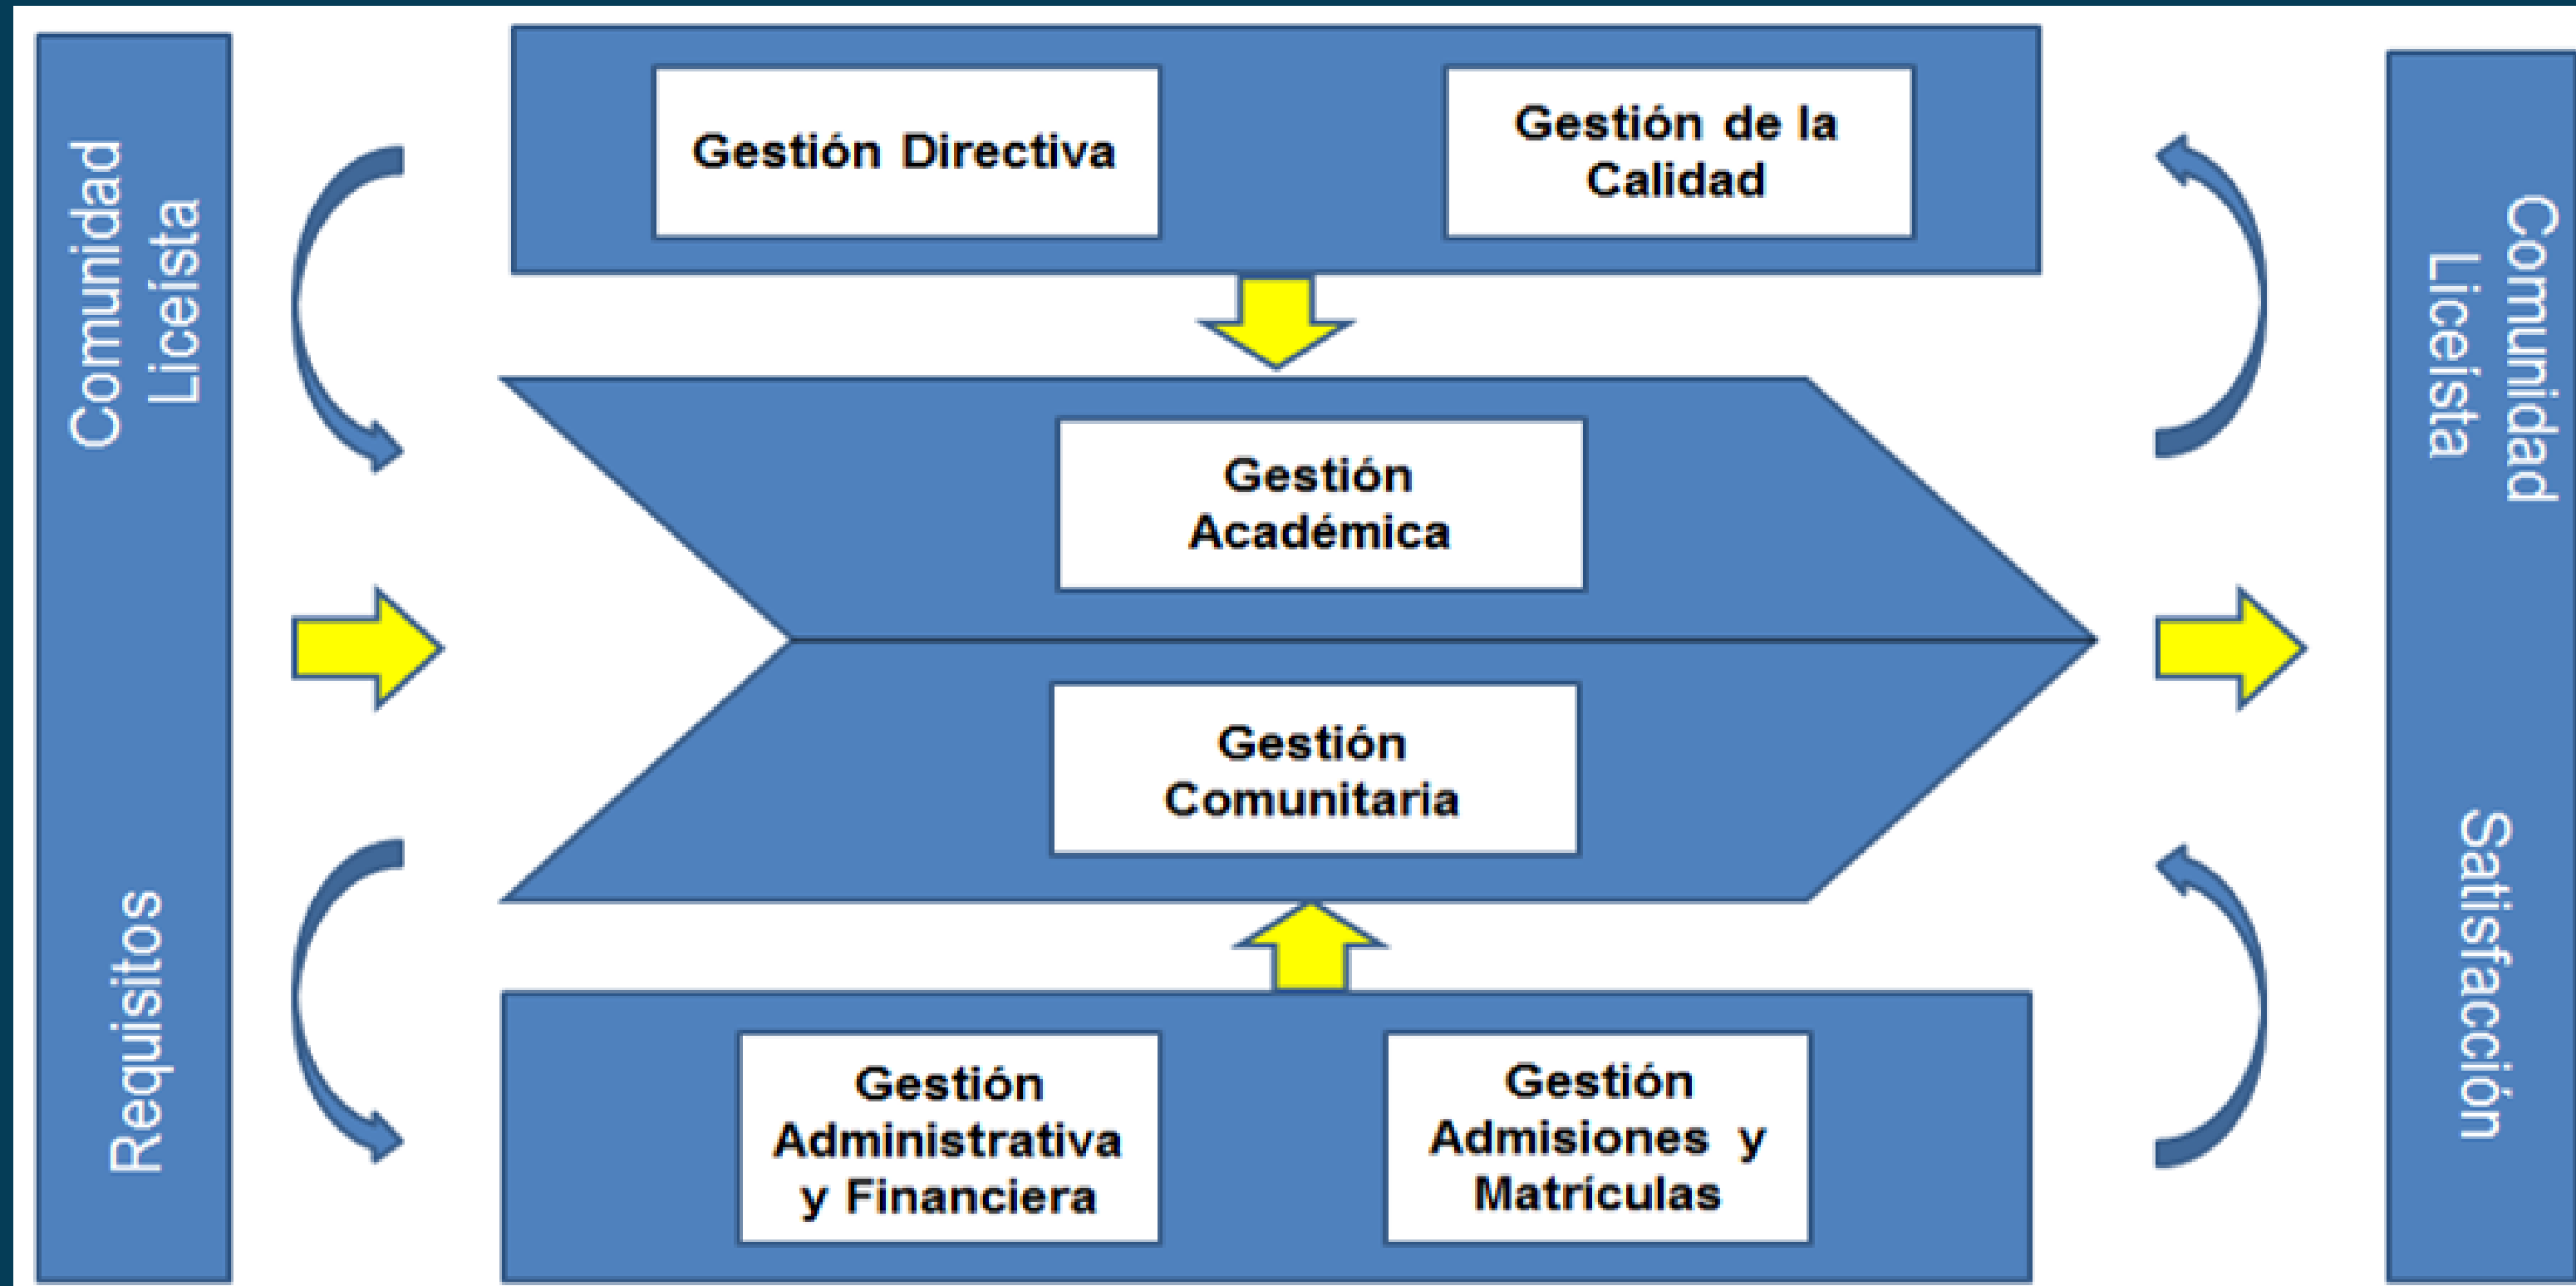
Comunidad Liceísta

Requisitos

Gestión Directiva

Gestión de la Calidad

Gestión Académica

Gestión Comunitaria

Gestión Administrativa y Financiera

Gestión Admisiones y Matrículas

Comunidad Liceísta

Satisfacción